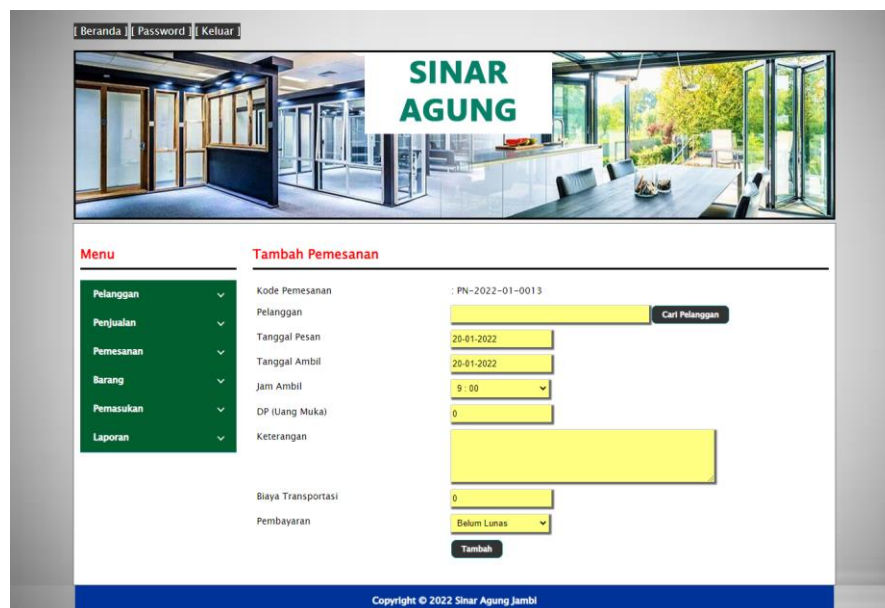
[ Beranda ] [ Password ] [ Keluar ]

SINAR AGUNG

Menu

Pelanggan
Penjualan
Pemesanan
Barang
Pemasukan
Laporan

Tambah Pemesanan

Kode Pemesanan : PN-2022-01-0013

Pelanggan
Cari Pelanggan

Tanggal Pesan 20-01-2022

Tanggal Ambil 20-01-2022

Jam Ambil 9 : 00

DP (Uang Muka) 0

Keterangan

Biaya Transportasi 0

Pembayaran Belum Lunas

Tambah

Copyright © 2022 Sinar Agung Jambi